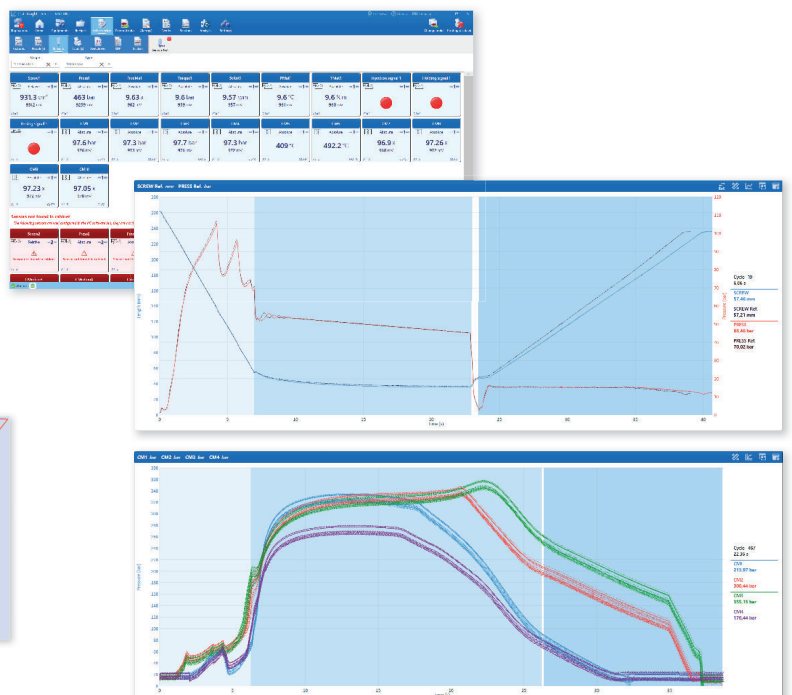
Cycle 19
9.06 s
SCREW
57.40 mm
SCREW Ref.
57.21 mm
PRESS
85.40 bar
PRESS Ref.
79.02 bar

CM1 bar CM2 bar CM3 bar CM4 bar

Cycle 157
22.39 s
CM1
215.57 bar
CM2
306.44 bar
CM3
255.15 bar
CM4
170.44 bar

931.3 cm³
463 bar
9.63 s
9.6 bar
9.57 rpm
9.6 °C
9.6 % m
97.6 bar
97.3 bar
97.7 bar
97.3 bar
409 °F
492.2 °C
96.9 s
97.26 s
97.23 s
97.05 s